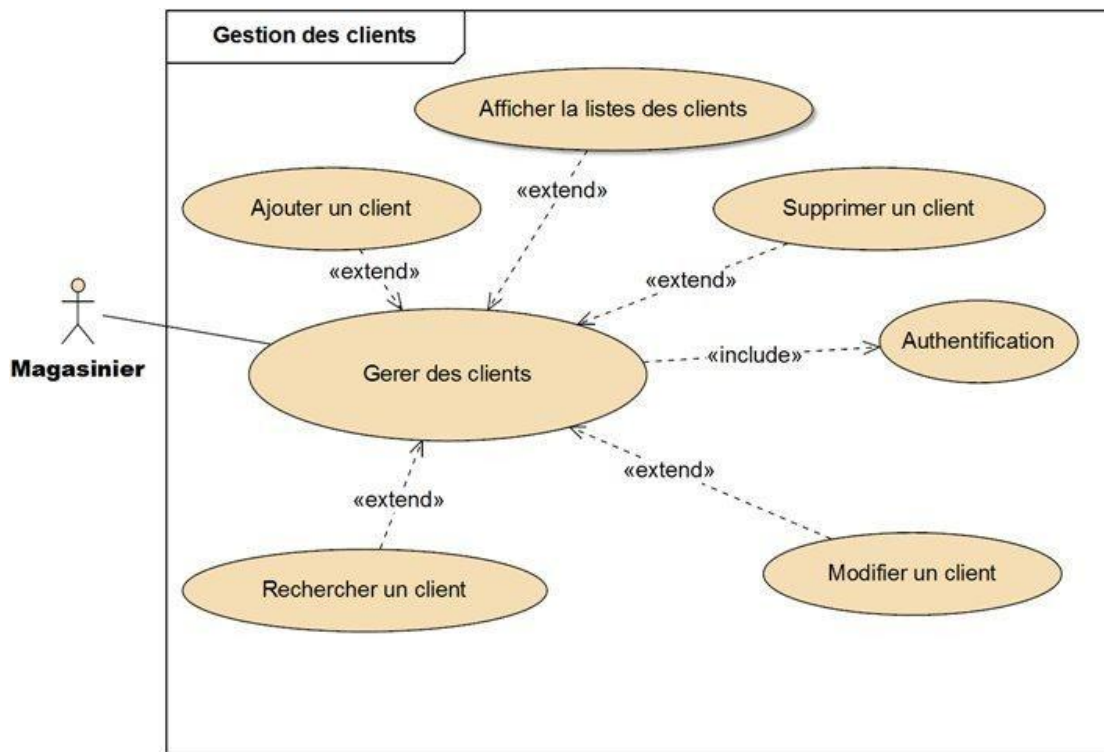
Gestion des clients

Afficher la listes des clients

Ajouter un client

«extend»

Supprimer un client

«extend»

«extend»

Magasinier

Gerer des clients

«include»

Authentification

«extend»

«extend»

Rechercher un client

Modifier un client